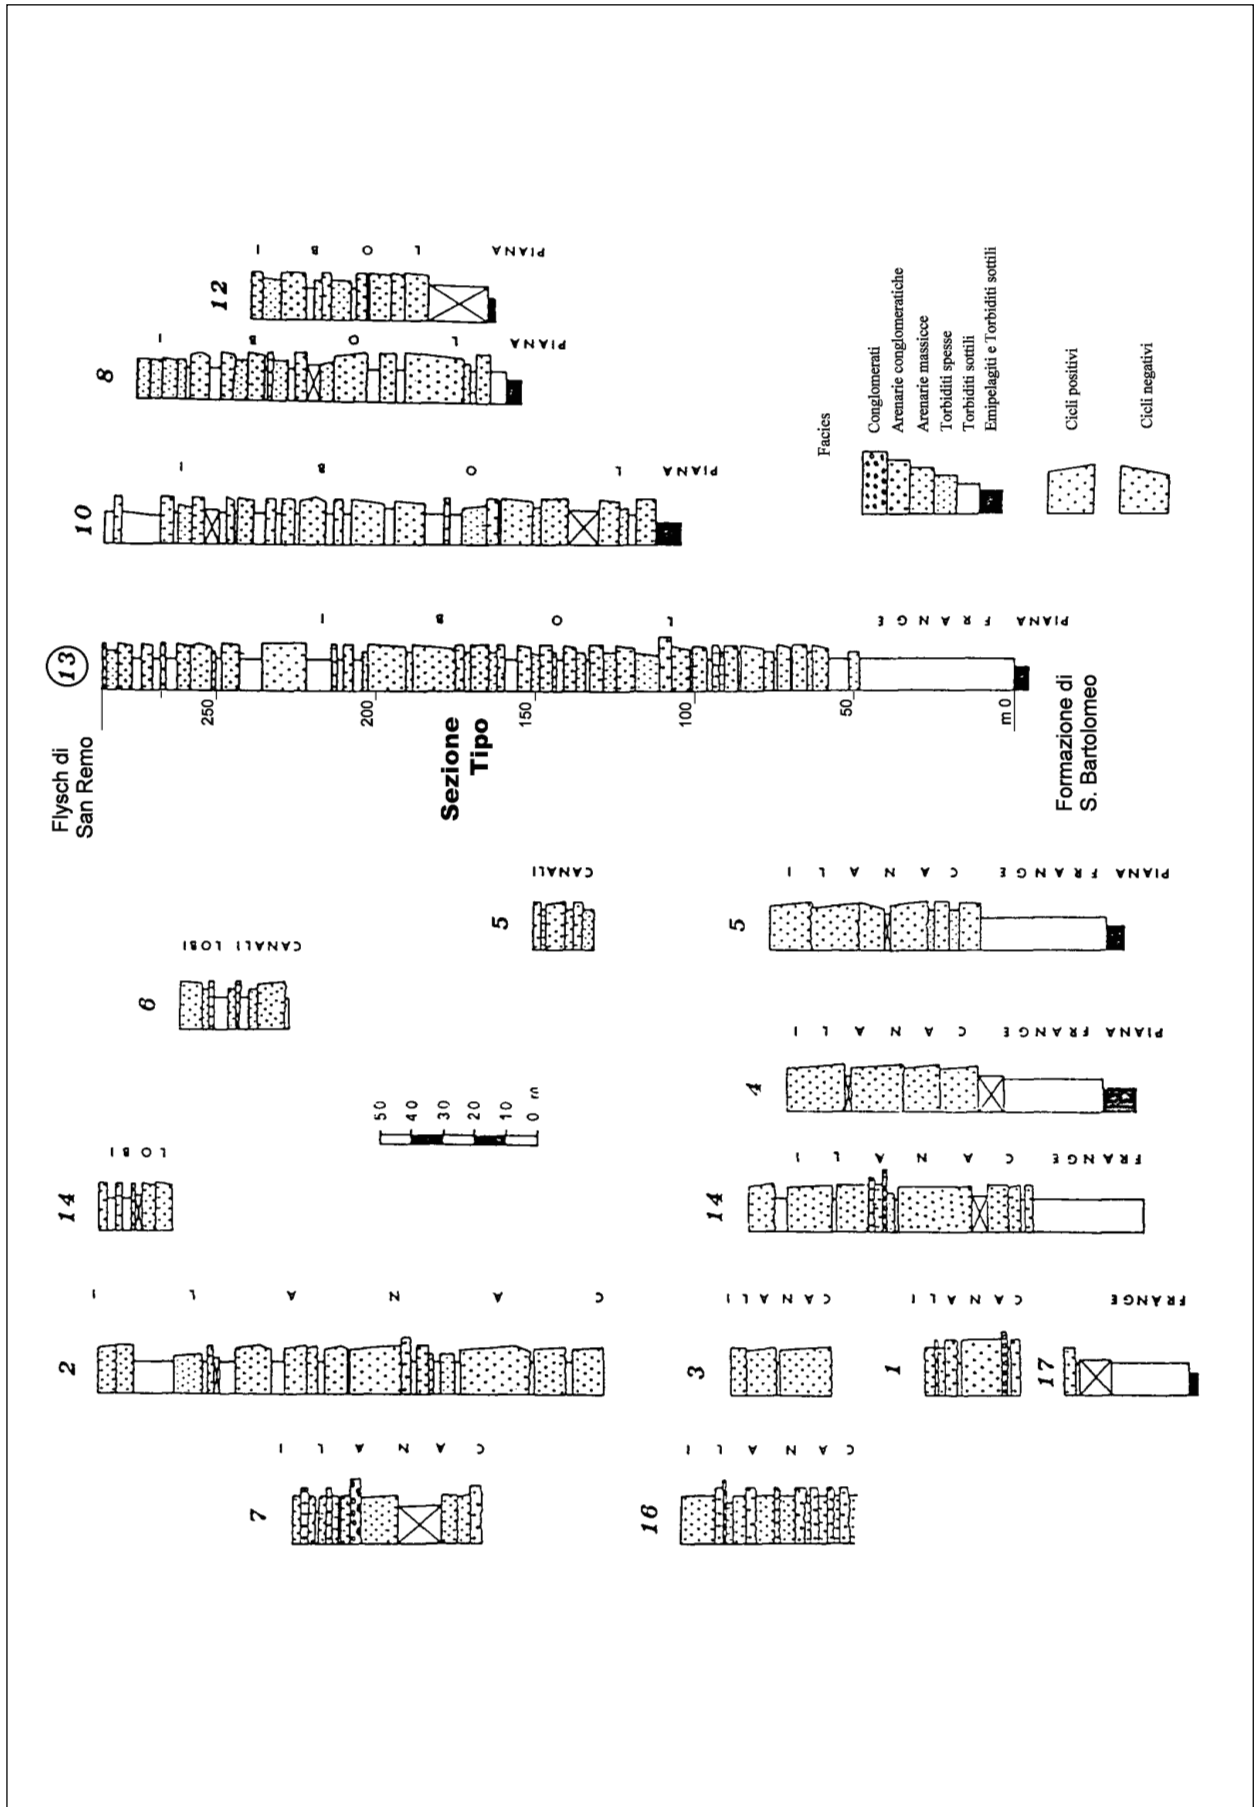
12
PIANA LOBI

8
PIANA LOBI

10
PIANA LOBI

Facies
Conglomerati
Arenarie conglomeratiche
Arenarie massicce
Torbiditi spesse
Torbiditi sottili
Emipelagiti e Torbiditi sottili

Cicli positivi

Cicli negativi

Flysch di San Remo

13
PIANA FRANGE LOBI

Sezione Tipo

250
200
150
100
50
m 0

Formazione di S. Bartolomeo

5
CANALI

5
PIANA FRANGE CANALI

6
CANALI LOBI

4
PIANA FRANGE CANALI

50
40
30
20
10
0 m

14
LOBI

14
FRANGE CANALI

2
CANALI

3
CANALI

1
CANALI

17
FRANGE

7
CANALI

16
CANALI